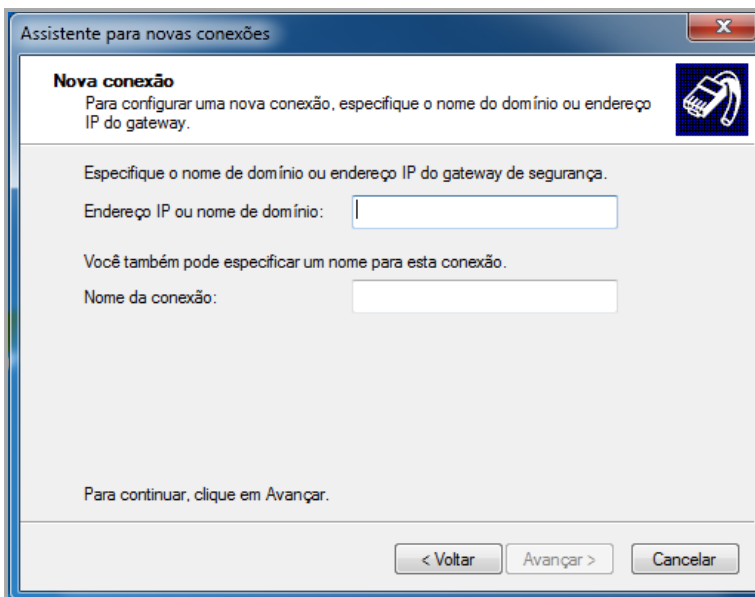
Assistente para novas conexões

**Nova conexão**
Para configurar uma nova conexão, especifique o nome do domínio ou endereço IP do gateway.

Especifique o nome de domínio ou endereço IP do gateway de segurança.

Endereço IP ou nome de domínio:

Você também pode especificar um nome para esta conexão.

Nome da conexão:

Para continuar, clique em Avançar.

< Voltar | Avançar > | Cancelar